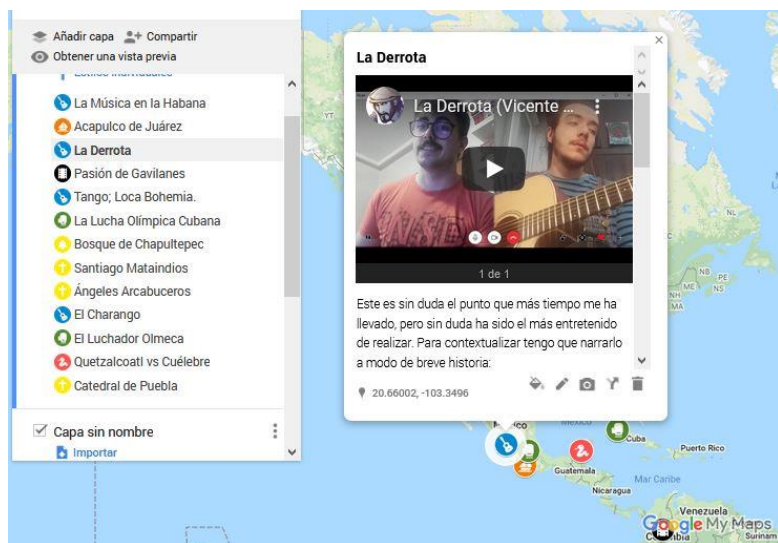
Añadir capa
Compartir
Obtener una vista previa

La Música en la Habana
Acapulco de Juárez
La Derrota
Pasión de Gavilanes
Tango; Loca Bohemia.
La Lucha Olímpica Cubana
Bosque de Chapultepec
Santiago Mataindios
Ángeles Arcabuceros
El Charango
El Luchador Olmeca
Quetzalcoatl vs Cuélebre
Catedral de Puebla

Capa sin nombre
Importar

La Derrota

La Derrota (Vicente ...

1 de 1

Este es sin duda el punto que más tiempo me ha llevado, pero sin duda ha sido el más entretenido de realizar. Para contextualizar tengo que narrarlo a modo de breve historia:

20.66002, -103.3496

Cuba
Puerto Rico
Guatemala
Mar Caribe
Nicaragua
Venezuela
Colombia
Surinam
NL
NB
PE
NS
ME
NH
MA
Google My Maps